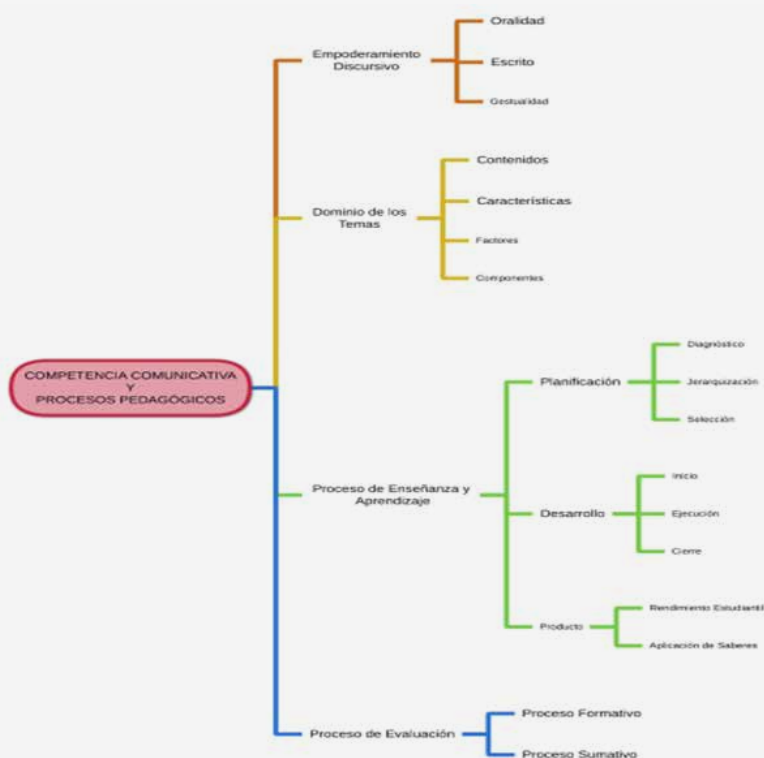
COMPETENCIA COMUNICATIVA
Y
PROCESOS PEDAGÓGICOS

Empoderamiento Discursivo
Oralidad
Escrito
Gestualidad

Dominio de los Temas
Contenidos
Características
Factores
Componentes

Proceso de Enseñanza y Aprendizaje
Planificación
Diagnóstico
Jerarquización
Selección
Desarrollo
Inicio
Ejecución
Cierre
Producto
Rendimiento Estudianti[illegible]
Aplicación de Saberes

Proceso de Evaluación
Proceso Formativo
Proceso Sumativo